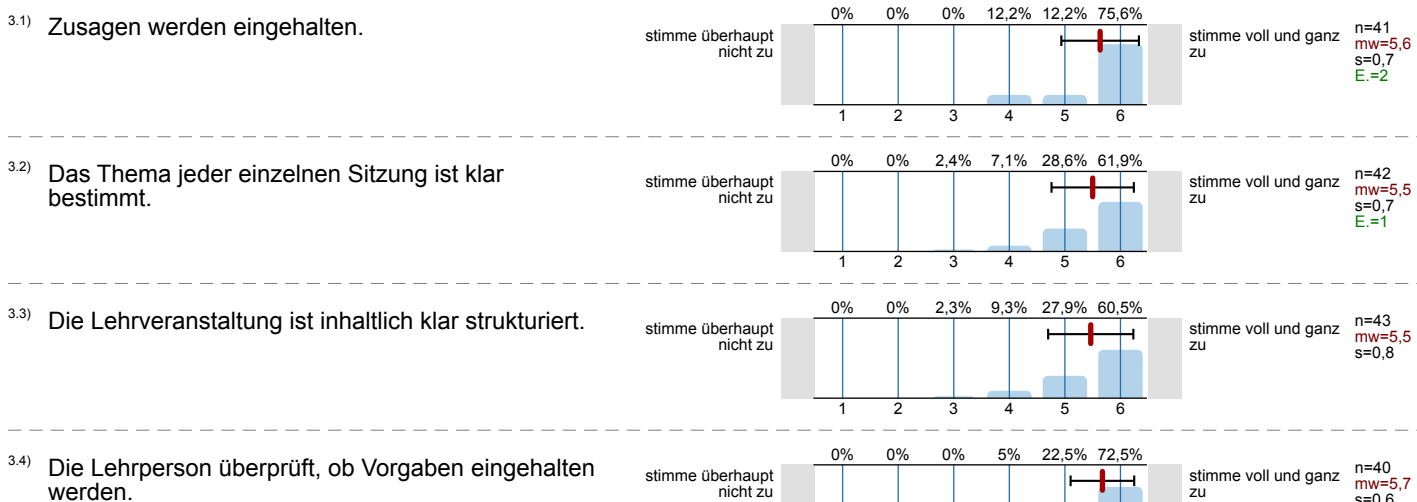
3.1) Zusagen werden eingehalten.

stimme überhaupt nicht zu

| 0% | 0% | 0% | 12,2% | 12,2% | 75,6% |
|---|---|---|---|---|---|
| 1 | 2 | 3 | 4 | 5 | 6 |

stimme voll und ganz zu

n=41
mw=5,6
s=0,7
E.=2

3.2) Das Thema jeder einzelnen Sitzung ist klar bestimmt.

stimme überhaupt nicht zu

| 0% | 0% | 2,4% | 7,1% | 28,6% | 61,9% |
|---|---|---|---|---|---|
| 1 | 2 | 3 | 4 | 5 | 6 |

stimme voll und ganz zu

n=42
mw=5,5
s=0,7
E.=1

3.3) Die Lehrveranstaltung ist inhaltlich klar strukturiert.

stimme überhaupt nicht zu

| 0% | 0% | 2,3% | 9,3% | 27,9% | 60,5% |
|---|---|---|---|---|---|
| 1 | 2 | 3 | 4 | 5 | 6 |

stimme voll und ganz zu

n=43
mw=5,5
s=0,8

3.4) Die Lehrperson überprüft, ob Vorgaben eingehalten werden.

stimme überhaupt nicht zu

| 0% | 0% | 0% | 5% | 22,5% | 72,5% |
|---|---|---|---|---|---|

stimme voll und ganz zu

n=40
mw=5,7
s=0,6